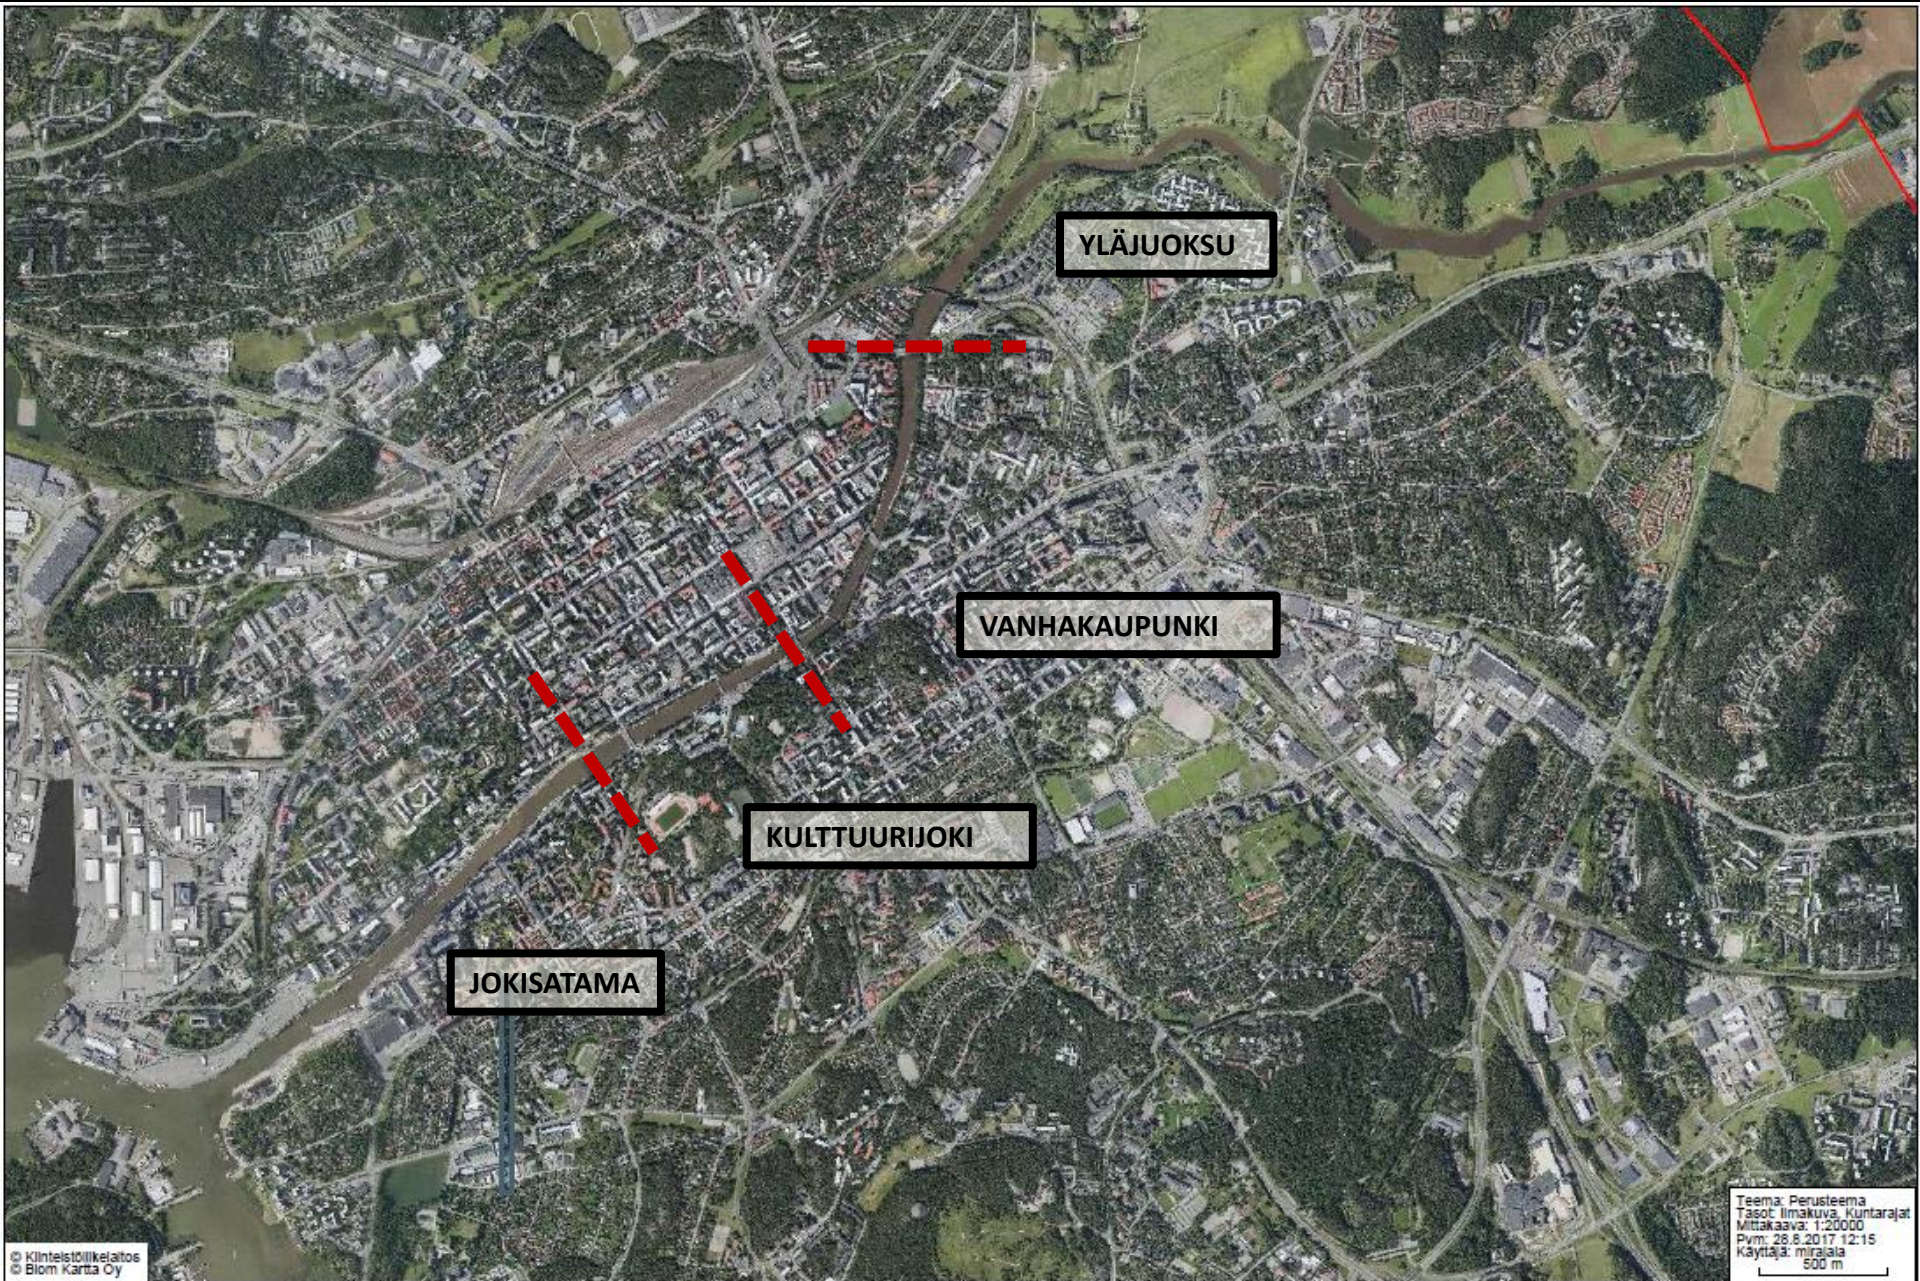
YLÄJUOKSU

VANHAKAUPUNKI

KULTTUURIJOKI

JOKISATAMA

© Kiinteistölikelaitos
© Blom Kartta Oy

Teema: Perusteema
Tasot: Ilmakuva, Kuntarajat
Mittakaava: 1:20000
Pvm: 28.8.2017 12:15
Käyttäjä: mirajala
500 m